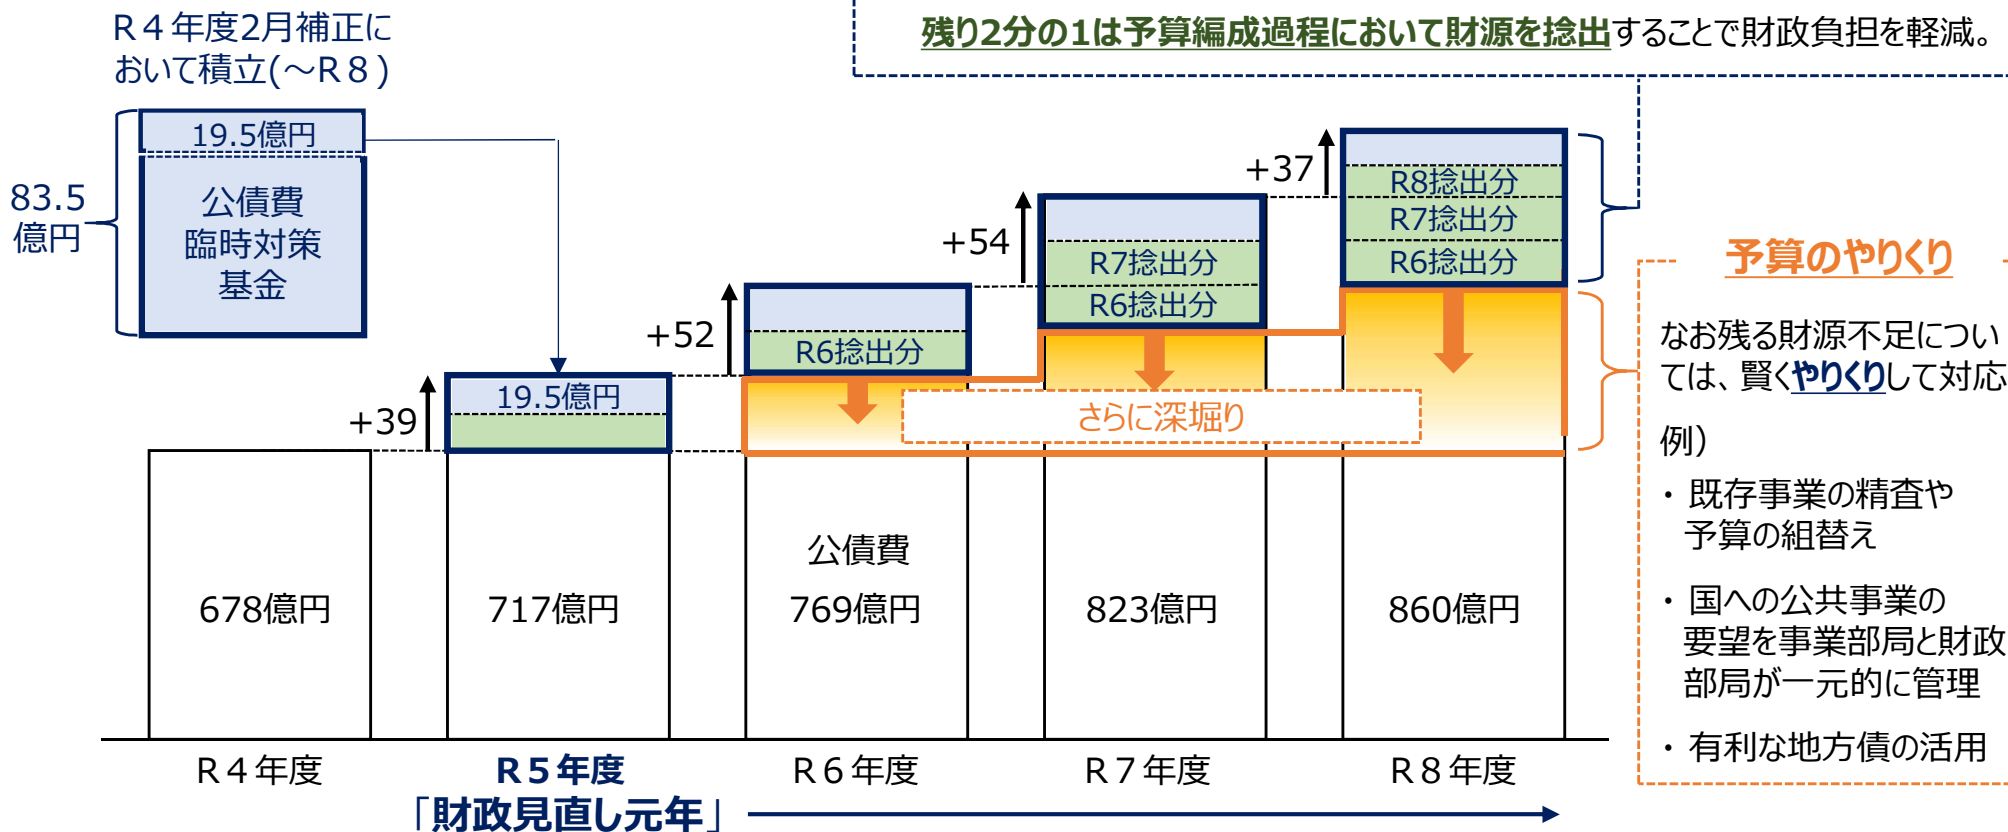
Ｒ４年度2月補正において積立(～Ｒ８)

残り2分の1は予算編成過程において財源を捻出することで財政負担を軽減。

83.5億円

19.5億円

公債費臨時対策基金

+39

19.5億円

+52

R6捻出分

+54

R7捻出分

R6捻出分

+37

R8捻出分

R7捻出分

R6捻出分

予算のやりくり

なお残る財源不足については、賢くやりくりして対応

例）

・既存事業の精査や予算の組替え

・国への公共事業の要望を事業部局と財政部局が一元的に管理

・有利な地方債の活用

さらに深堀り

678億円

717億円

公債費

769億円

823億円

860億円

Ｒ４年度

Ｒ５年度

「財政見直し元年」

Ｒ６年度

Ｒ７年度

Ｒ８年度